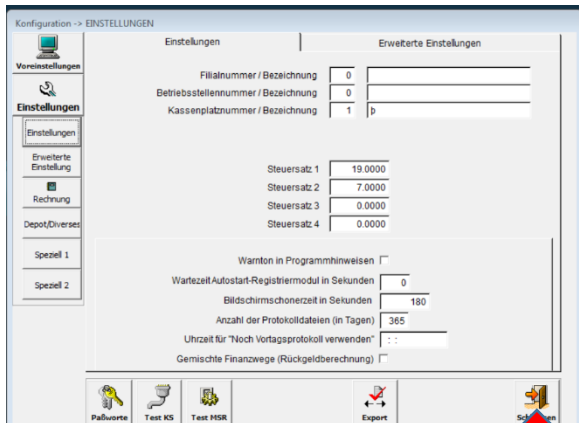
Konfiguration -> EINSTELLUNGEN

Voreinstellungen

Einstellungen

Einstellungen

Erweiterte Einstellung

Rechnung

Depot/Diverses

Speziell 1

Speziell 2

Einstellungen

Erweiterte Einstellungen

Filialnummer / Bezeichnung 0

Betriebsstellennummer / Bezeichnung 0

Kassenplatznummer / Bezeichnung 1 þ

Steuersatz 1 19.0000

Steuersatz 2 7.0000

Steuersatz 3 0.0000

Steuersatz 4 0.0000

Warnton in Programmhinweisen

Wartezeit Autostart-Registriermodul in Sekunden 0

Bildschirmschonerzeit in Sekunden 180

Anzahl der Protokolldateien (in Tagen) 365

Uhrzeit für "Noch Vortagsprotokoll verwenden" : :

Gemischte Finanzwege (Rückgeldberechnung)

Paßworte

Test KS

Test MSR

Export

Sch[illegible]en